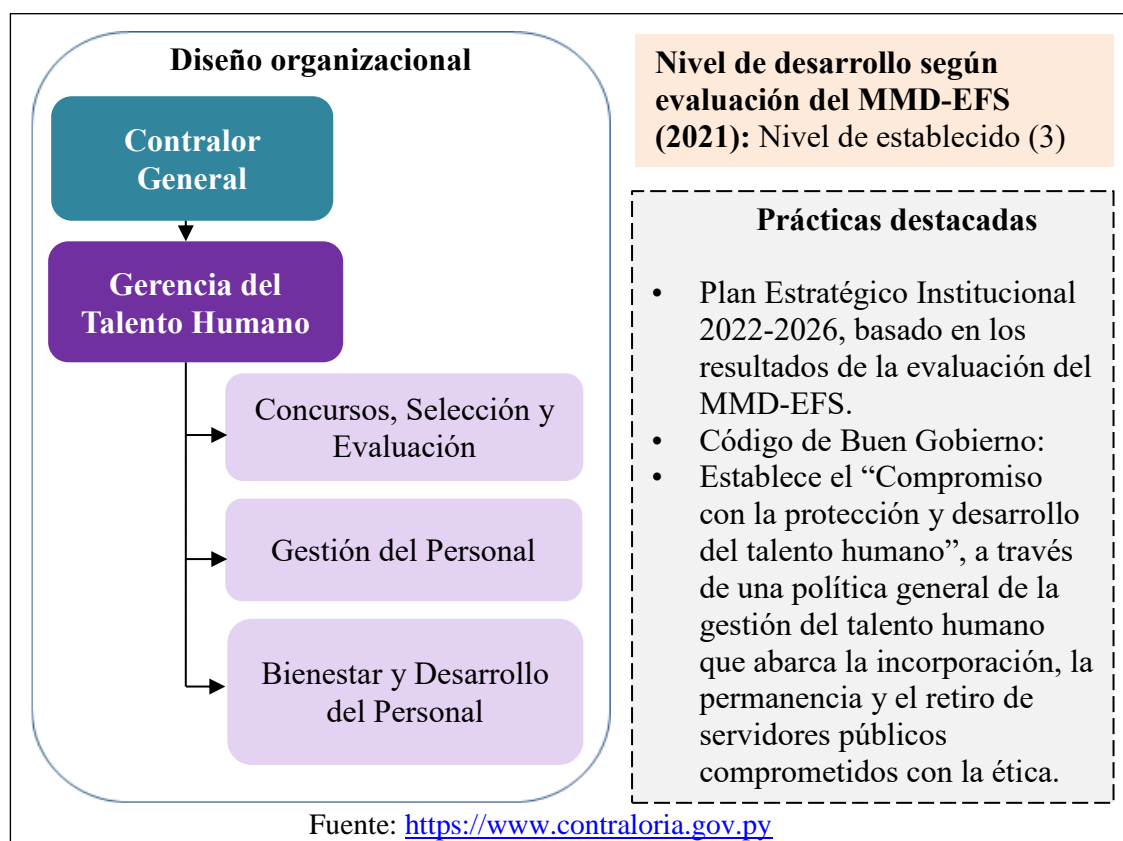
Diseño organizacional

Contralor General

Gerencia del Talento Humano

Concursos, Selección y Evaluación

Gestión del Personal

Bienestar y Desarrollo del Personal

**Nivel de desarrollo según evaluación del MMD-EFS (2021):** Nivel de establecido (3)

Prácticas destacadas

- Plan Estratégico Institucional 2022-2026, basado en los resultados de la evaluación del MMD-EFS.
- Código de Buen Gobierno:
- Establece el “Compromiso con la protección y desarrollo del talento humano”, a través de una política general de la gestión del talento humano que abarca la incorporación, la permanencia y el retiro de servidores públicos comprometidos con la ética.

Fuente: https://www.contraloria.gov.py